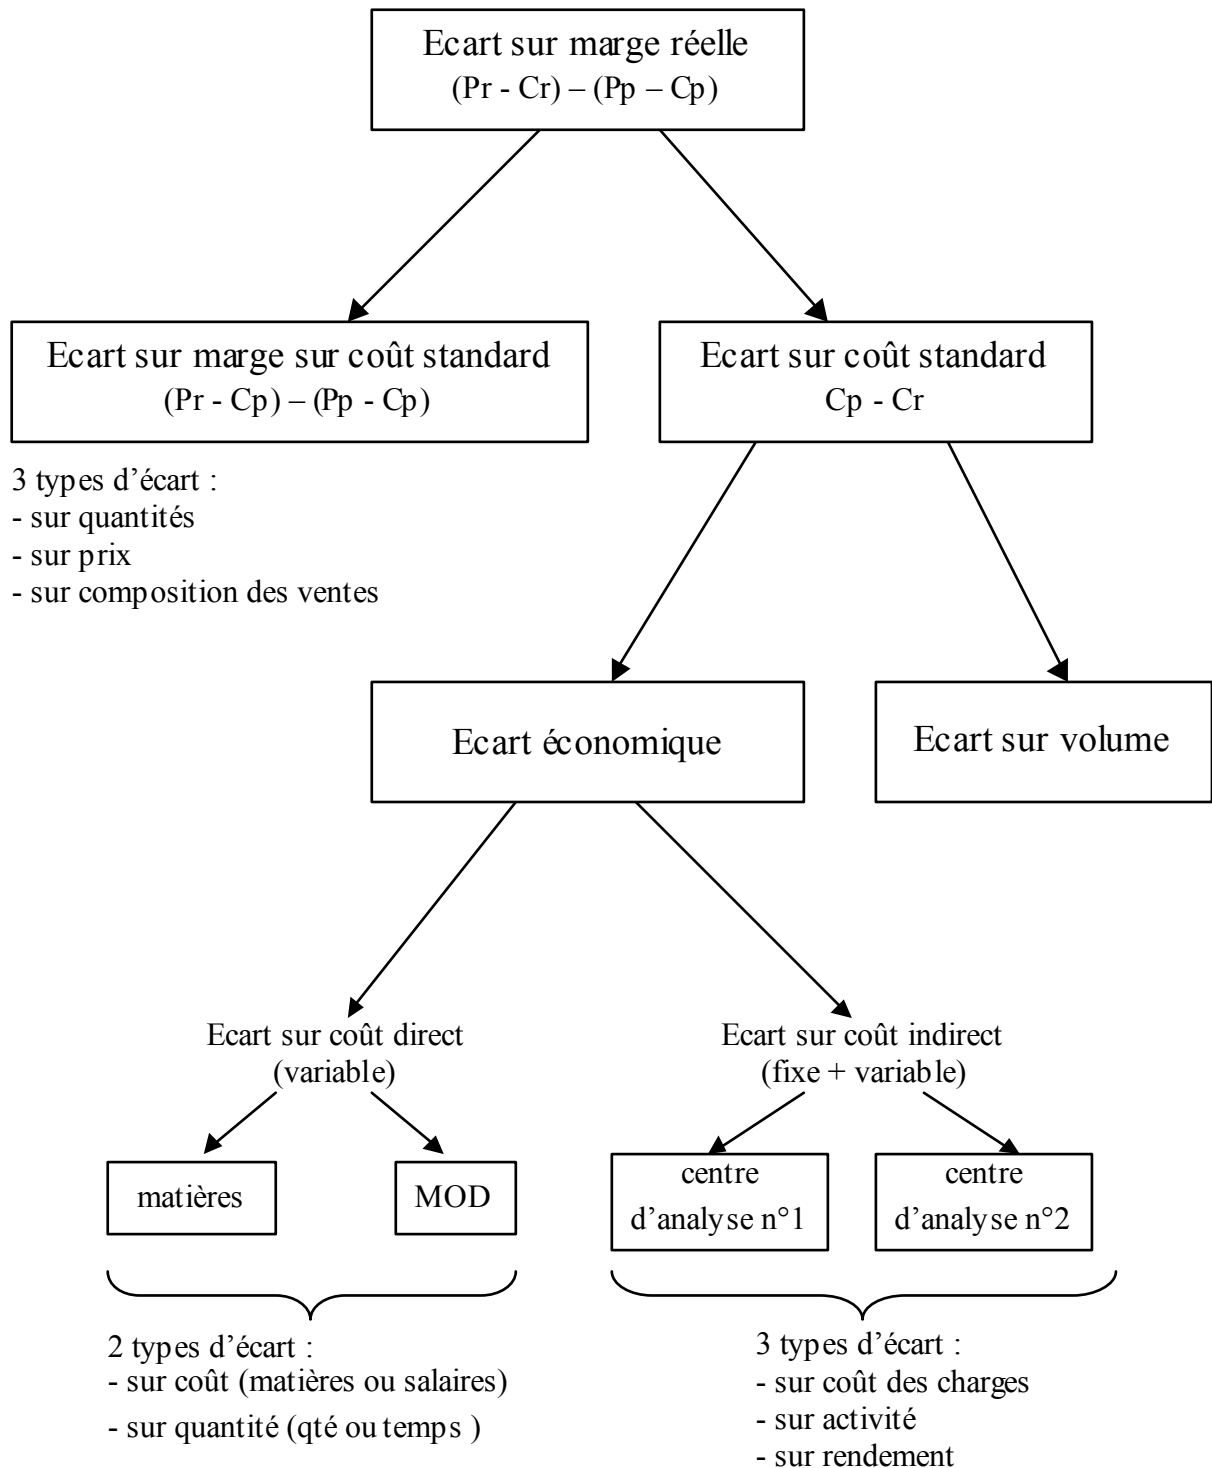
Ecart sur marge réelle
(Pr - Cr) – (Pp – Cp)

Ecart sur marge sur coût standard
(Pr - Cp) – (Pp - Cp)

Ecart sur coût standard
Cp - Cr

3 types d'écart :
- sur quantités
- sur prix
- sur composition des ventes

Ecart économique

Ecart sur volume

Ecart sur coût direct
(variable)

Ecart sur coût indirect
(fixe + variable)

matières

MOD

centre
d'analyse n°1

centre
d'analyse n°2

2 types d'écart :
- sur coût (matières ou salaires)
- sur quantité (qté ou temps )

3 types d'écart :
- sur coût des charges
- sur activité
- sur rendement